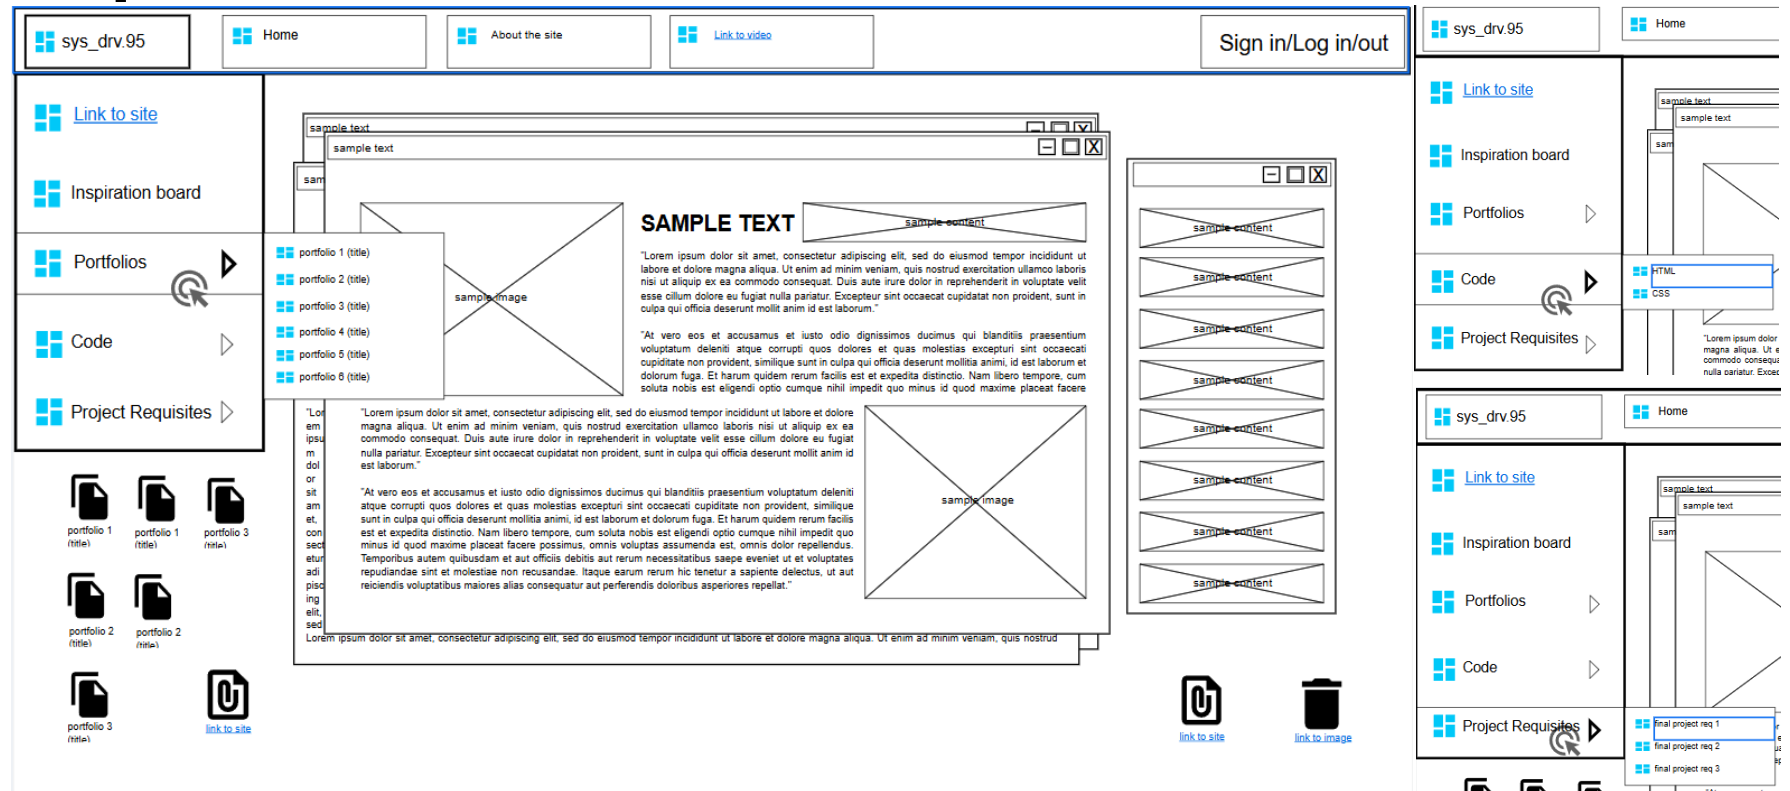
sys_drv.95

Home

About the site

Link to video

Sign in/Log in/out

Link to site

Inspiration board

Portfolios

Code

Project Requisites

portfolio 1 (title)
portfolio 2 (title)
portfolio 3 (title)
portfolio 4 (title)
portfolio 5 (title)
portfolio 6 (title)

sample text

sample text

sample image

SAMPLE TEXT

sample content

"Lorem ipsum dolor sit amet, consectetur adipiscing elit, sed do eiusmod tempor incididunt ut labore et dolore magna aliqua. Ut enim ad minim veniam, quis nostrud exercitation ullamco laboris nisi ut aliquip ex ea commodo consequat. Duis aute irure dolor in reprehenderit in voluptate velit esse cillum dolore eu fugiat nulla pariatur. Excepteur sint occaecat cupidatat non proident, sunt in culpa qui officia deserunt mollit anim id est laborum."

"At vero eos et accusamus et iusto odio dignissimos ducimus qui blanditiis praesentium voluptatum deleniti atque corrupti quos dolores et quas molestias excepturi sint occaecati cupiditate non provident, similique sunt in culpa qui officia deserunt mollit anim id est laborum et dolorum fuga. Et harum quidem rerum facilis est et expedita distinctio. Nam libero tempore, cum soluta nobis est eligendi optio cumque nihil impedit quo minus id quod maxime placeat facere

"Lorem ipsum dolor sit amet, consectetur adipiscing elit, sed do eiusmod tempor incididunt ut labore et dolore magna aliqua. Ut enim ad minim veniam, quis nostrud exercitation ullamco laboris nisi ut aliquip ex ea commodo consequat. Duis aute irure dolor in reprehenderit in voluptate velit esse cillum dolore eu fugiat nulla pariatur. Excepteur sint occaecat cupidatat non proident, sunt in culpa qui officia deserunt mollit anim id est laborum."

"At vero eos et accusamus et iusto odio dignissimos ducimus qui blanditiis praesentium voluptatum deleniti atque corrupti quos dolores et quas molestias excepturi sint occaecati cupiditate non provident, similique sunt in culpa qui officia deserunt mollit anim id est laborum et dolorum fuga. Et harum quidem rerum facilis est et expedita distinctio. Nam libero tempore, cum soluta nobis est eligendi optio cumque nihil impedit quo minus id quod maxime placeat facere possimus, omnis voluptas assumenda est, omnis dolor repellendus. Temporibus autem quibusdam et aut officiis debitis aut rerum necessitatibus saepe eveniet ut et voluptates repudiandae sint et molestiae non recusandae. Itaque earum rerum hic tenetur a sapiente delectus, ut aut reiciendis voluptatibus maiores alias consequatur aut perferendis doloribus asperiores repellat."

sample image

Lorem ipsum dolor sit amet, consectetur adipiscing elit, sed do eiusmod tempor incididunt ut labore et dolore magna aliqua. Ut enim ad minim veniam, quis nostrud

sample content
sample content
sample content
sample content
sample content
sample content
sample content
sample content

portfolio 1 (title)
portfolio 1 (title)
portfolio 3 (title)
portfolio 2 (title)
portfolio 2 (title)
portfolio 3 (title)
link to site

link to site
link to image

sys_drv.95
Home
Link to site
Inspiration board
Portfolios
Code
Project Requisites
sample text
sample text
HTML
CSS
"Lorem ipsum dolor magna aliqua. Ut e commodo consequ nulla pariatur. Excep

sys_drv.95
Home
Link to site
Inspiration board
Portfolios
Code
Project Requisites
sample text
sample text
final project req 1
final project req 2
final project req 3